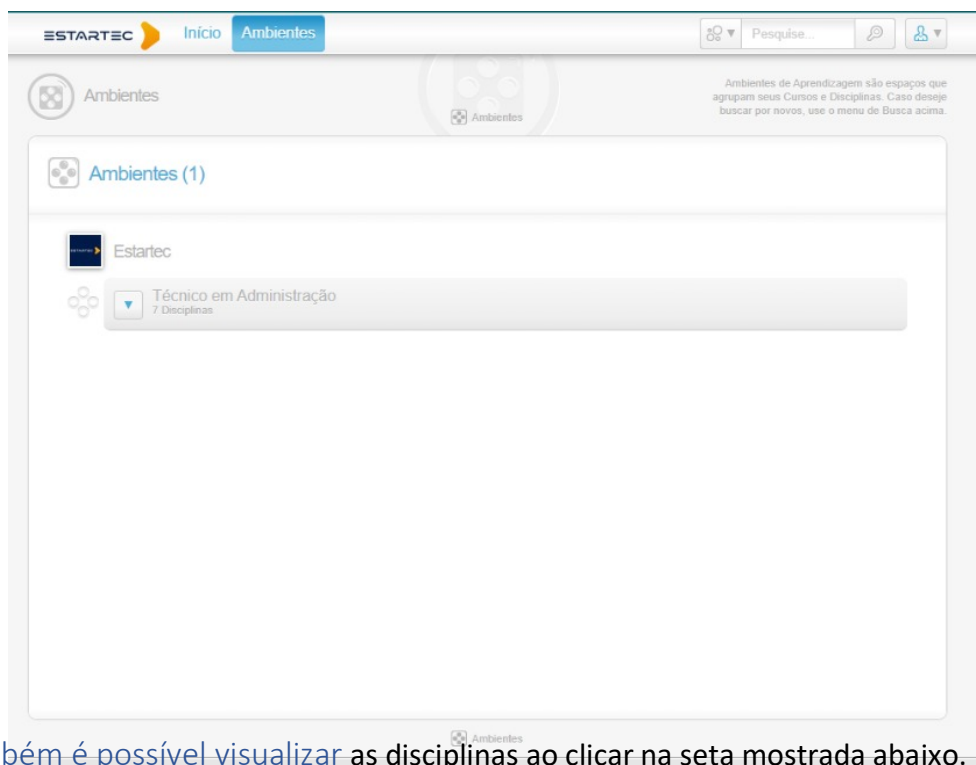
ESTARTEC Início Ambientes

Pesquise...

Ambientes

Ambientes

Ambientes de Aprendizagem são espaços que agrupam seus Cursos e Disciplinas. Caso deseje buscar por novos, use o menu de Busca acima.

Ambientes (1)

ESTARTEC

Estartec

Técnico em Administração
7 Disciplinas

Ambientes

bém é possível visualizar as disciplinas ao clicar na seta mostrada abaixo.